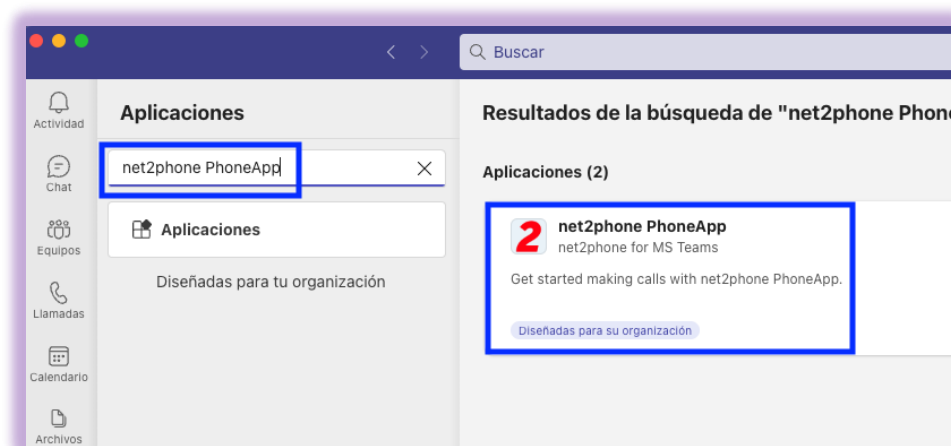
Buscar

Actividad
Chat
Equipos
Llamadas
Calendario
Archivos

Aplicaciones

net2phone PhoneApp

Aplicaciones

Diseñadas para tu organización

Resultados de la búsqueda de "net2phone Phon

Aplicaciones (2)

2

net2phone PhoneApp
net2phone for MS Teams

Get started making calls with net2phone PhoneApp.

Diseñadas para su organización